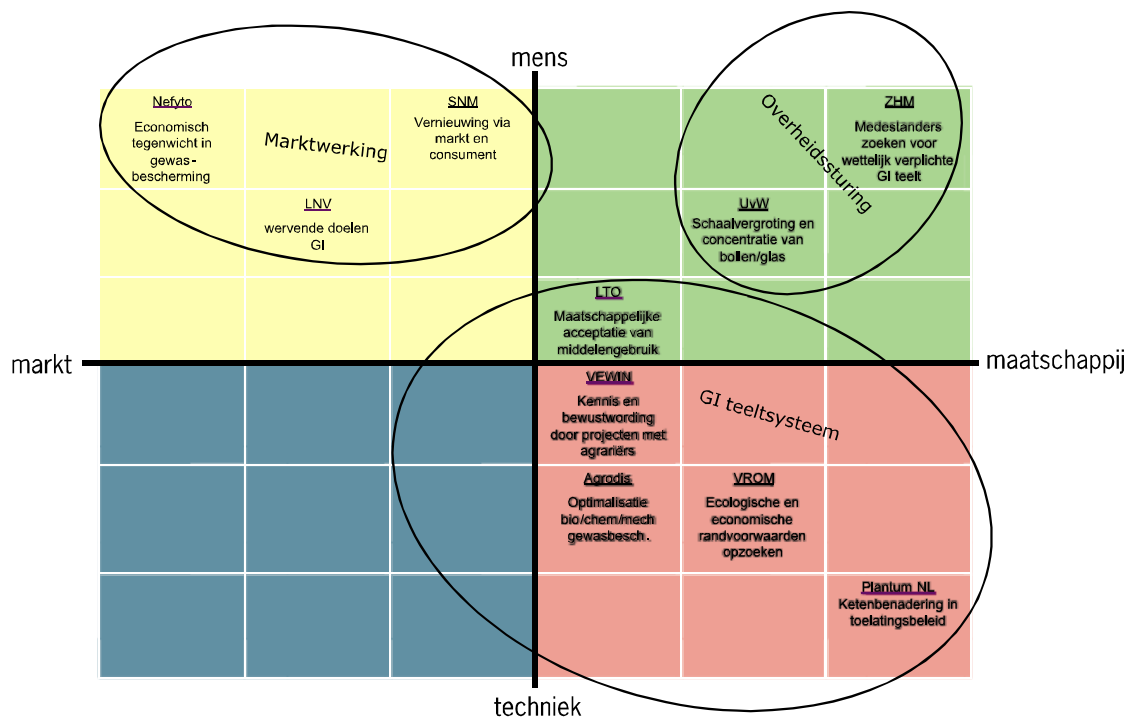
mens

Nefyto
Economisch tegenwicht in gewas-bescherming

Marktwerking

SNM
Vernieuwing via markt en consument

LNV
wervende doelen GI

Overheidssturing

ZHM
Medestanders zoeken voor wettelijk verplichte GI teelt

UvW
Schaalvergroting en concentratie van bollen/glas

LTO
Maatschappelijke acceptatie van middelengebruik

markt

maatschappij

VEWIN
Kennis en bewustwording door projecten met agrariërs

GI teeltsysteem

Agrodis
Optimalisatie bio/chem/mech gewasbesch.

VROM
Ecologische en economische randvoorwaarden opzoeken

Plantum NL
Ketenbenadering in toelatingsbeleid

techniek